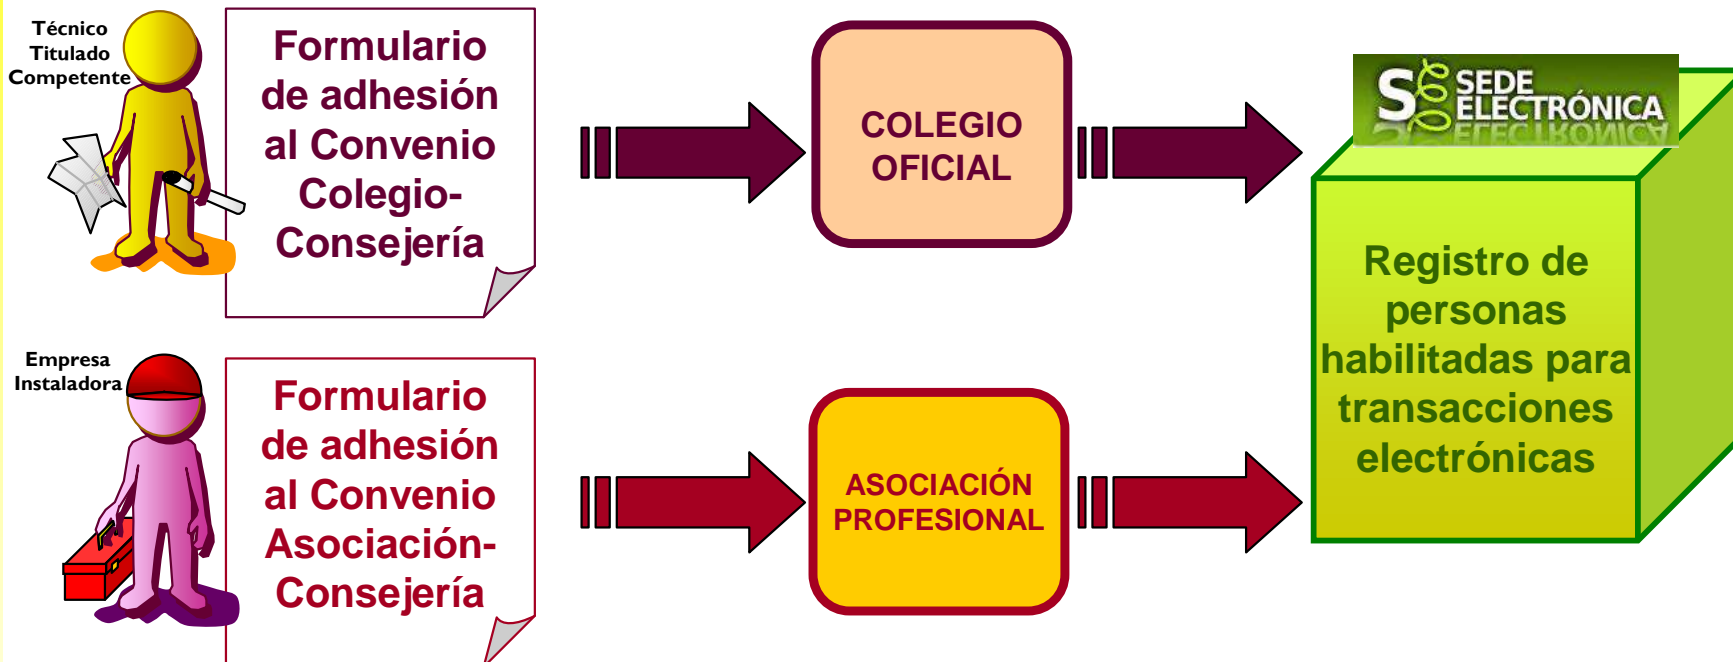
Técnico Titulado Competente

Formulario de adhesión al Convenio Colegio-Consejería

COLEGIO OFICIAL

SEDE ELECTRÓNICA

Registro de personas habilitadas para transacciones electrónicas

Empresa Instaladora

Formulario de adhesión al Convenio Asociación-Consejería

ASOCIACIÓN PROFESIONAL